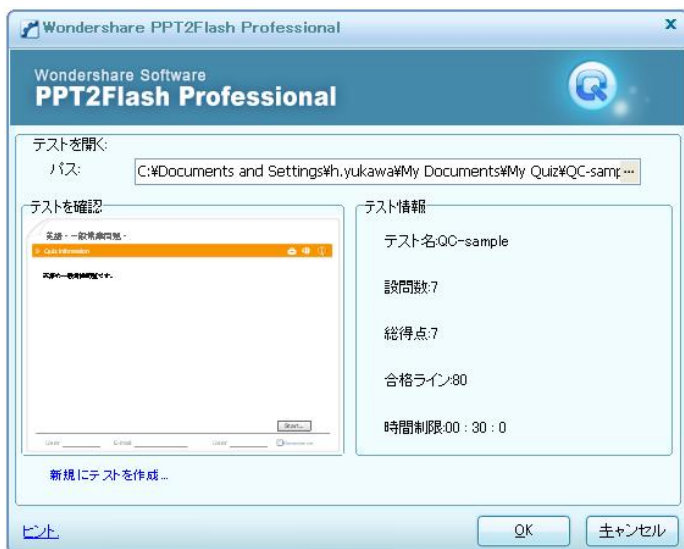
Wondershare PPT2Flash Professional

Wondershare Software
PPT2Flash Professional

テストを開く:
パス: C:¥Documents and Settings¥h.yukawa¥My Documents¥My Quiz¥QC-samp ...

テストを確認
英語 - 一般常識問題 -
Quiz Information
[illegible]
Start...
User: E-mail: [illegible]

テスト情報
テスト名:QC-sample
設問数:7
総得点:7
合格ライン:80
時間制限:00 : 30 : 0

新規にテストを作成...

ヒント
OK
キャンセル